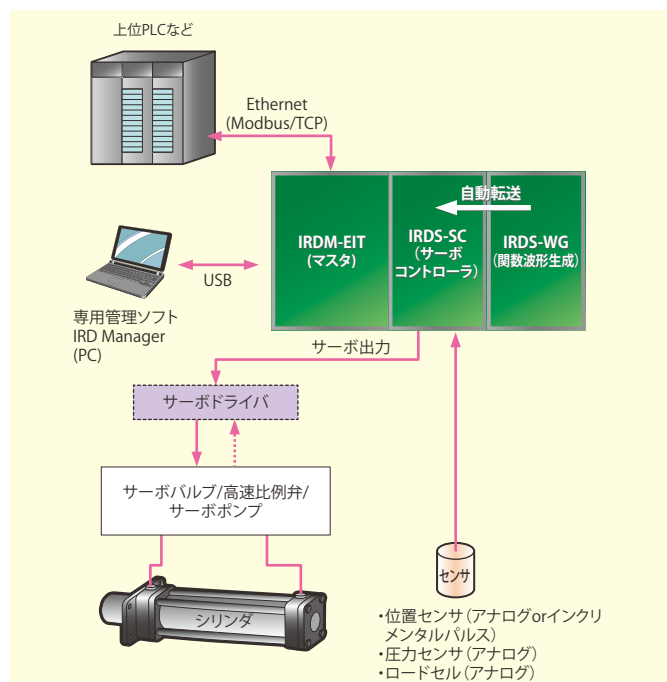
上位PLCなど

Ethernet (Modbus/TCP)

自動転送

IRDM-EIT (マスタ)

IRDS-SC (サーボコントローラ)

IRDS-WG (関数波形生成)

USB

専用管理ソフト IRD Manager (PC)

サーボ出力

サーボドライバ

サーボバルブ/高速比例弁/ サーボポンプ

シリンダ

センサ

・位置センサ（アナログorインクリメンタルパルス）
・圧力センサ（アナログ）
・ロードセル（アナログ）